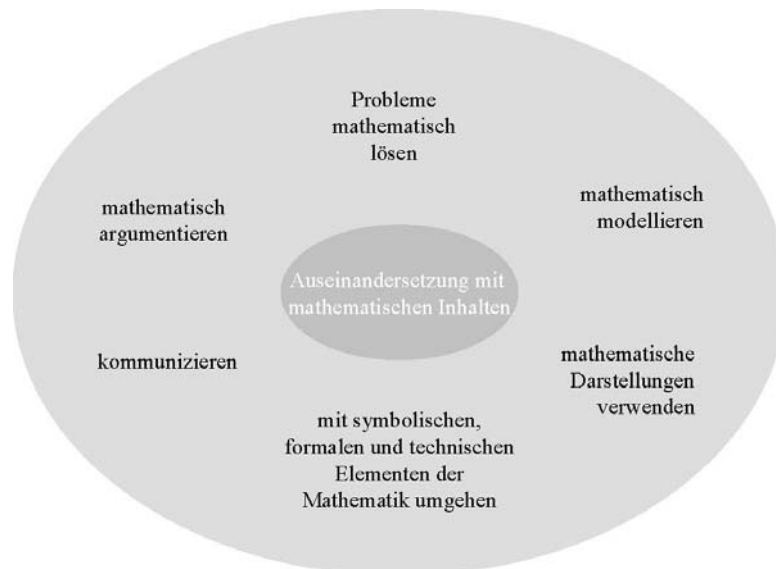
Probleme mathematisch lösen

mathematisch argumentieren

mathematisch modellieren

Auseinandersetzung mit mathematischen Inhalten

kommunizieren

mathematische Darstellungen verwenden

mit symbolischen, formalen und technischen Elementen der Mathematik umgehen